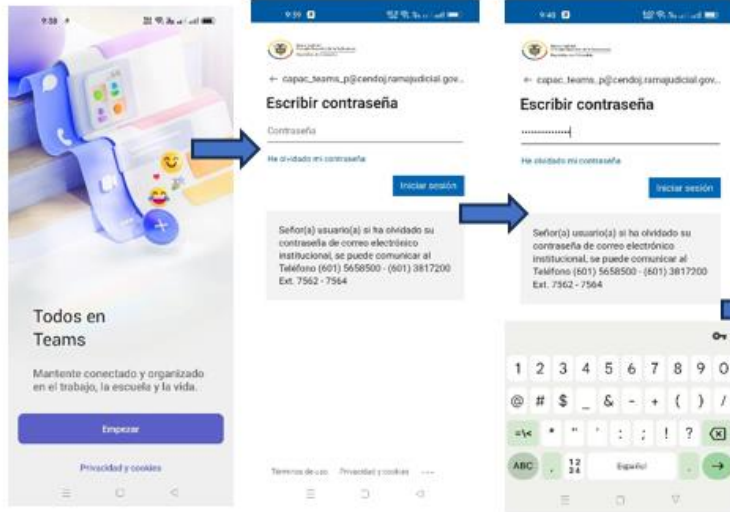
9:38

Todos en Teams

Mantente conectado y organizado en el trabajo, la escuela y la vida.

Empezar

Privacidad y cookies

9:39

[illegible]

← capac_teams_p@cendoj.ramajudicial.gov...

Escribir contraseña

Contraseña

He olvidado mi contraseña

Iniciar sesión

Señor(a) usuario(a) si ha olvidado su contraseña de correo electrónico institucional, se puede comunicar al Teléfono (601) 5658500 - (601) 3817200 Ext. 7562 - 7564

Términos de uso Privacidad y cookies ...

9:40

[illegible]

← capac_teams_p@cendoj.ramajudicial.gov...

Escribir contraseña

••••••••••••

He olvidado mi contraseña

Iniciar sesión

Señor(a) usuario(a) si ha olvidado su contraseña de correo electrónico institucional, se puede comunicar al Teléfono (601) 5658500 - (601) 3817200 Ext. 7562 - 7564

1 2 3 4 5 6 7 8 9 0
@ # $ _ & - + ( ) /
=\< * " ' : ; ! ?
ABC , 12 34 Español . →